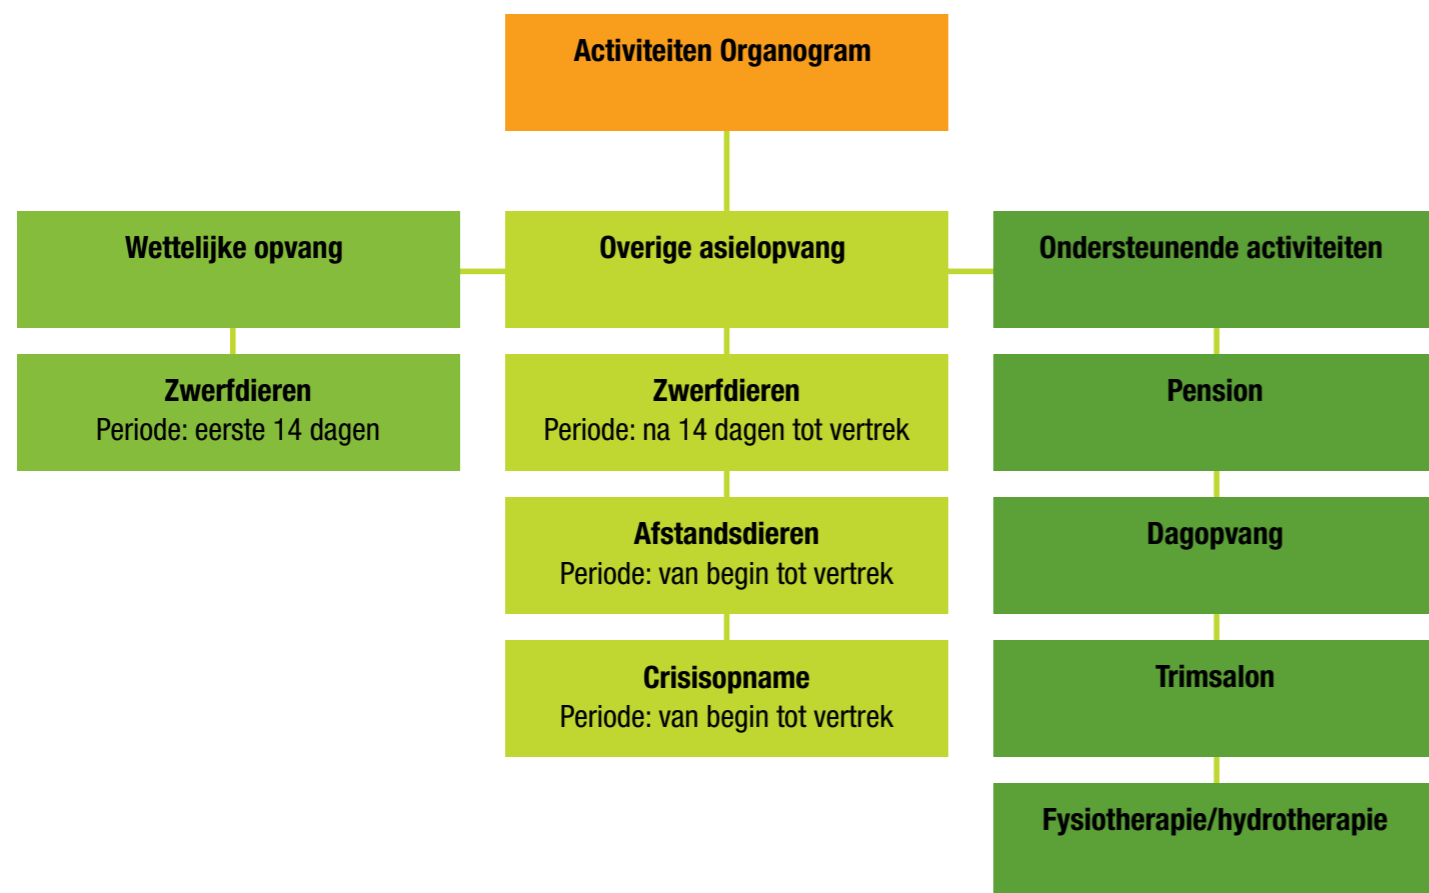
Activiteiten Organogram

Wettelijke opvang

Zwerfdieren
Periode: eerste 14 dagen

Overige asielopvang

Zwerfdieren
Periode: na 14 dagen tot vertrek

Afstandsdieren
Periode: van begin tot vertrek

Crisisopname
Periode: van begin tot vertrek

Ondersteunende activiteiten

Pension

Dagopvang

Trimsalon

Fysiotherapie/hydrotherapie